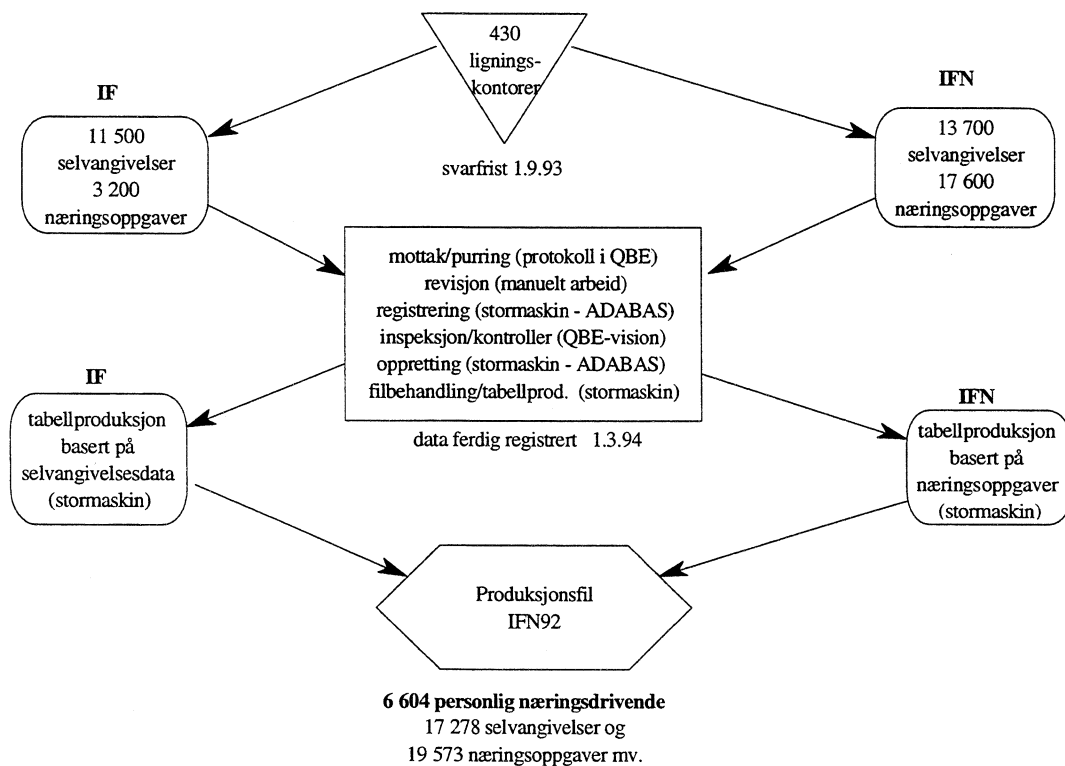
430
lignings-
kontorer

svarfrist 1.9.93

IF

11 500
selvangivelser
3 200
næringsoppgaver

IFN

13 700
selvangivelser
17 600
næringsoppgaver

mottak/purring (protokoll i QBE)
revisjon (manuelt arbeid)
registrering (stormaskin - ADABAS)
inspeksjon/kontroller (QBE-vision)
oppretting (stormaskin - ADABAS)
filbehandling/tabellprod. (stormaskin)

data ferdig registrert 1.3.94

IF

tabellproduksjon
basert på
selvangivelsesdata
(stormaskin)

IFN

tabellproduksjon
basert på
næringsoppgaver
(stormaskin)

Produksjonsfil
IFN92

**6 604 personlig næringsdrivende**
17 278 selvangivelser og
19 573 næringsoppgaver mv.